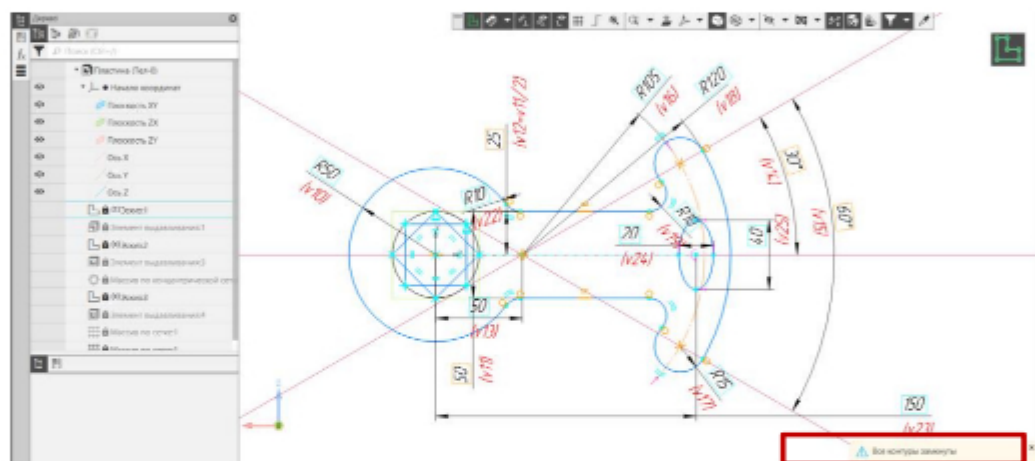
Дерево
Поиск (Ctrl+F)
Пластина (Тел-6)
Начало координат
Плоскость XY
Плоскость ZX
Плоскость ZY
Ось X
Ось Y
Ось Z
Эскиз1
Элемент выдавливания1
Эскиз2
Элемент выдавливания2
Массив по концентрической сетке
Эскиз3
Элемент выдавливания4
Массив по сетке1
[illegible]

R50
(v10)
R10
(v22)
25
(v12=v1/2)
R105
(v16)
R120
(v18)
30°
(v14)
60°
(v15)
R18
(v19)
20
(v24)
40
(v21)
50
(v13)
55
(v18)
R6
(v17)
150
(v23)

Все контуры замкнуты